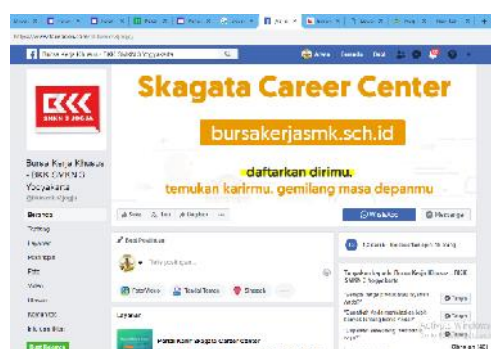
Skagata Career Center

bursakerjasmk.sch.id

daftarkan dirimu.
temukan karirmu. gemilang masa depanmu

SMKN 2 JOGJA

Bursa Kerja Khusus - BKK SMKN 2 Yogyakarta

Beranda
Tentang
Foto
Video

WhatsApp
Messenger

Buat Postingan
Foto/Video
Tandai Teman
Check in

Partai Kerja Skagata Career Center